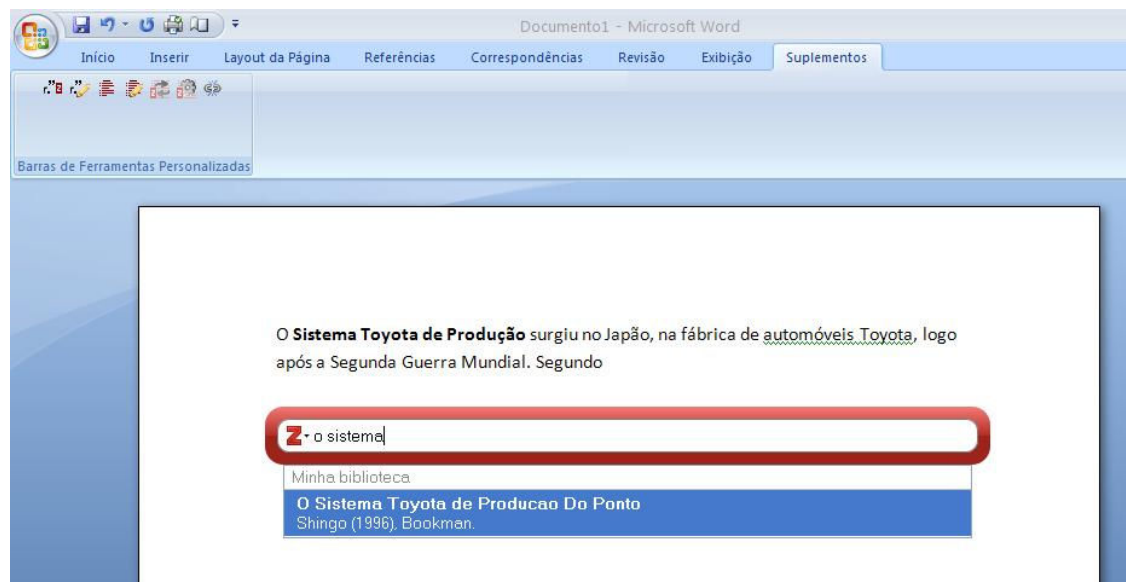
Documento1 - Microsoft Word

Início Inserir Layout da Página Referências Correspondências Revisão Exibição Suplementos

Barras de Ferramentas Personalizadas

O **Sistema Toyota de Produção** surgiu no Japão, na fábrica de automóveis Toyota, logo após a Segunda Guerra Mundial. Segundo

o sistema

Minha biblioteca

O Sistema Toyota de Producao Do Ponto
Shingo (1996), Bookman.